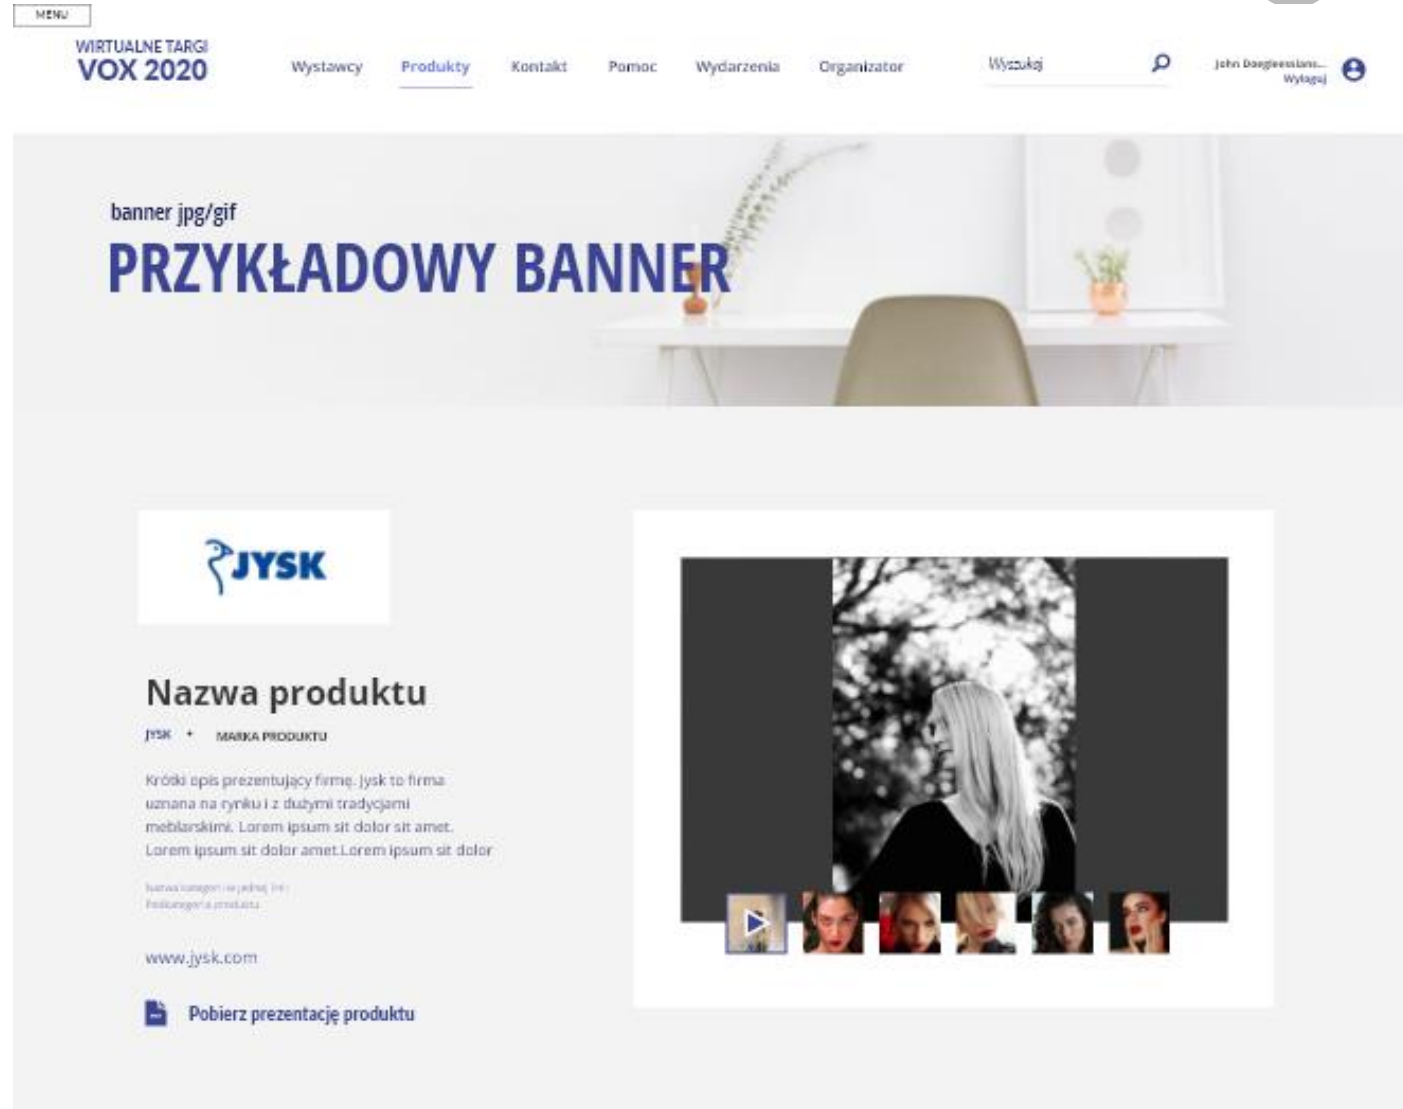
MENU

WIRTUALNE TARGI
VOX 2020

Wystawcy Produkty Kontakt Pomoc Wydarzenia Organizator

Wyszukaj

John Doe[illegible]
Wyloguj

banner jpg/gif
PRZYKŁADOWY BANNER

JYSK

Nazwa produktu

JYSK • MARKA PRODUKTU

Krótki opis prezentujący firmę. Jysk to firma uznana na rynku i z dużymi tradycjami meblarskimi. Lorem ipsum sit dolor sit amet. Lorem ipsum sit dolor amet.Lorem ipsum sit dolor

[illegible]
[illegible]

www.jysk.com

Pobierz prezentację produktu